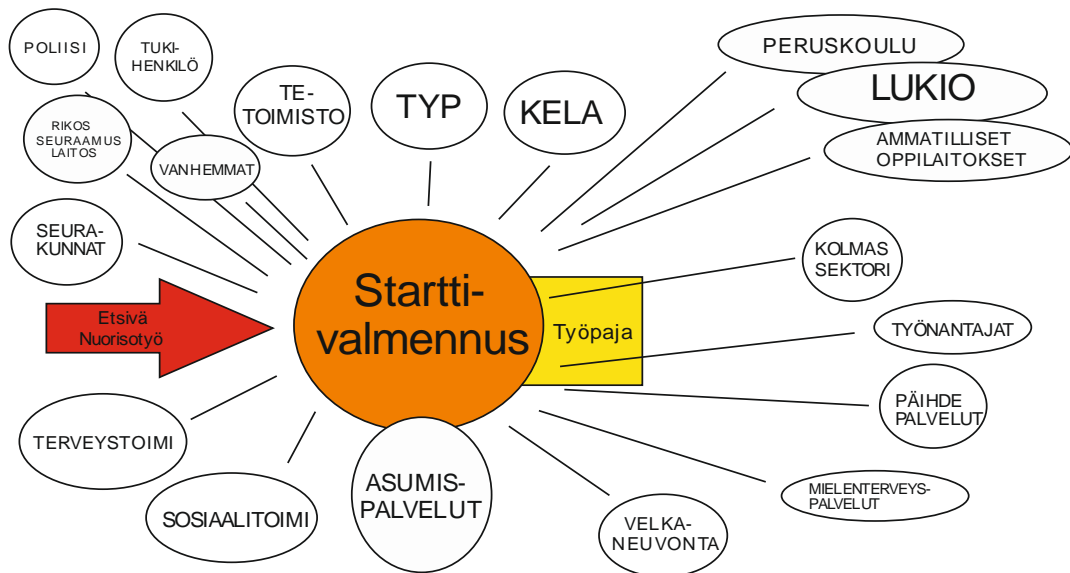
POLIISI

TUKI-HENKILÖ

RIKOS SEURAAMUS LAITOS

VANHEMMAT

TE-TOIMISTO

TYP

KELA

PERUSKOULU

LUKIO

AMMATILLISET OPPILAITOKSET

SEURA-KUNNAT

Etsivä Nuorisotyö

Startti-valmennus

Työpaja

KOLMAS SEKTORI

TYÖNANTAJAT

PÄIHDE PALVELUT

TERVEYSTOIMI

SOSIAALITOIMI

ASUMIS-PALVELUT

VELKA-NEUVONTA

MIELENTERVEYS-PALVELUT